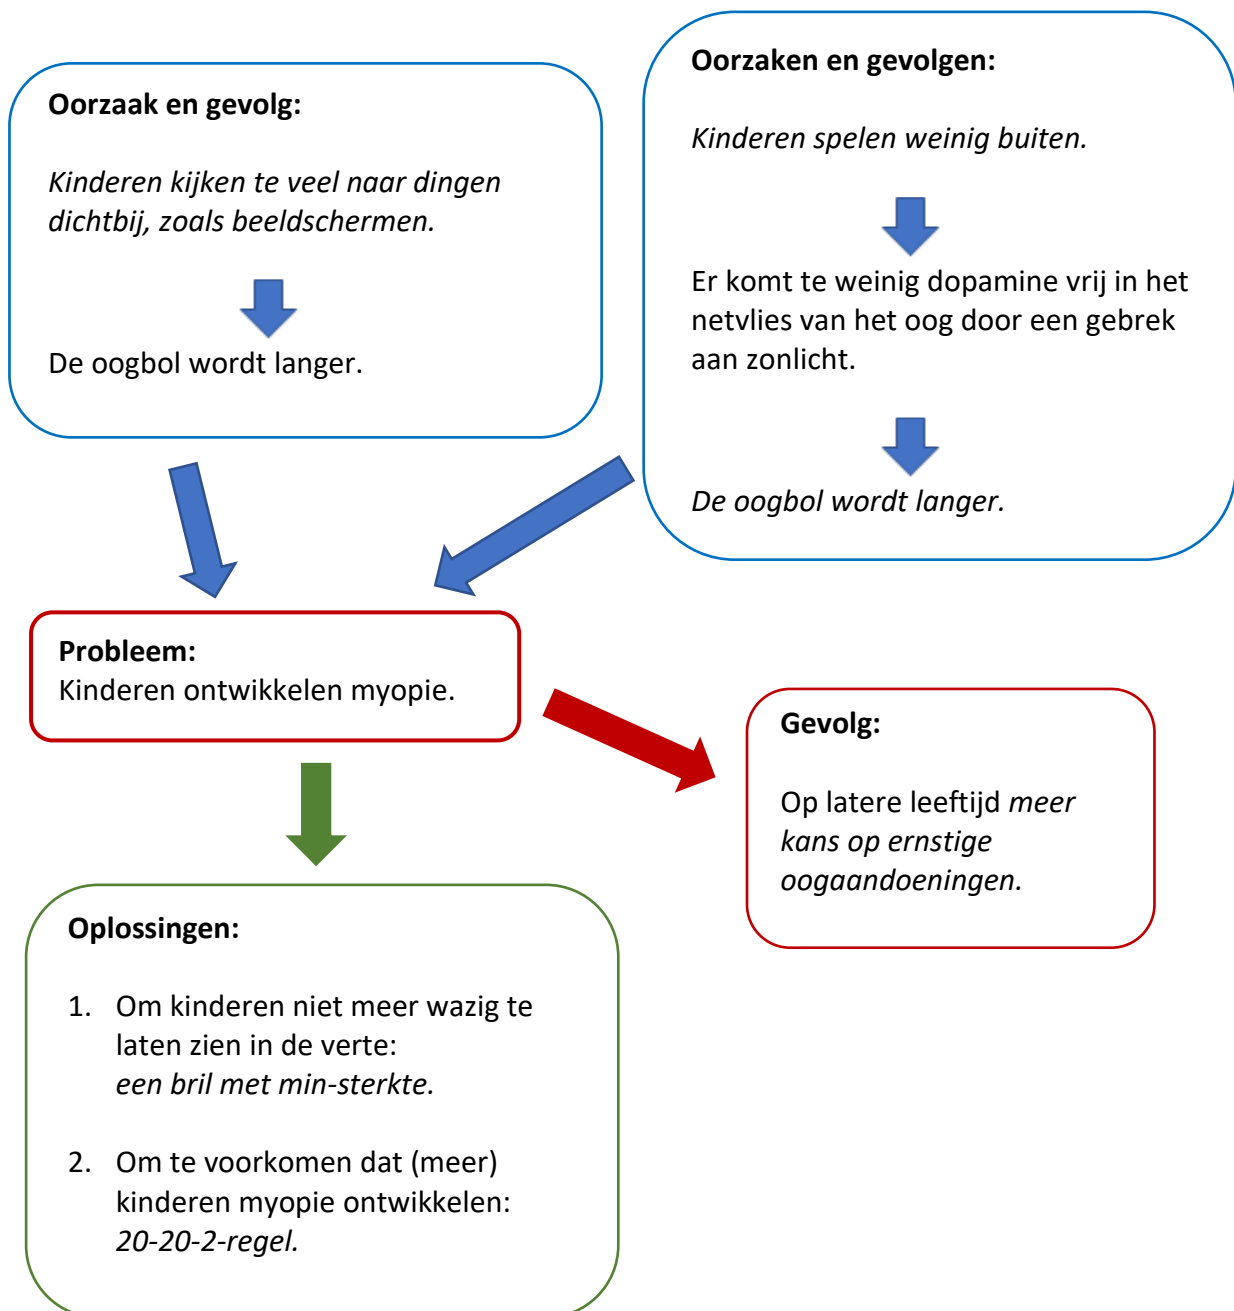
Oorzaak en gevolg:

Kinderen kijken te veel naar dingen dichtbij, zoals beeldschermen.

De oogbol wordt langer.

Oorzaken en gevolgen:

Kinderen spelen weinig buiten.

Er komt te weinig dopamine vrij in het netvlies van het oog door een gebrek aan zonlicht.

De oogbol wordt langer.

Probleem:
Kinderen ontwikkelen myopie.

Gevolg:

Op latere leeftijd meer kans op ernstige oogaandoeningen.

Oplossingen:

1. Om kinderen niet meer wazig te laten zien in de verte:
een bril met min-sterkte.

2. Om te voorkomen dat (meer) kinderen myopie ontwikkelen:
20-20-2-regel.